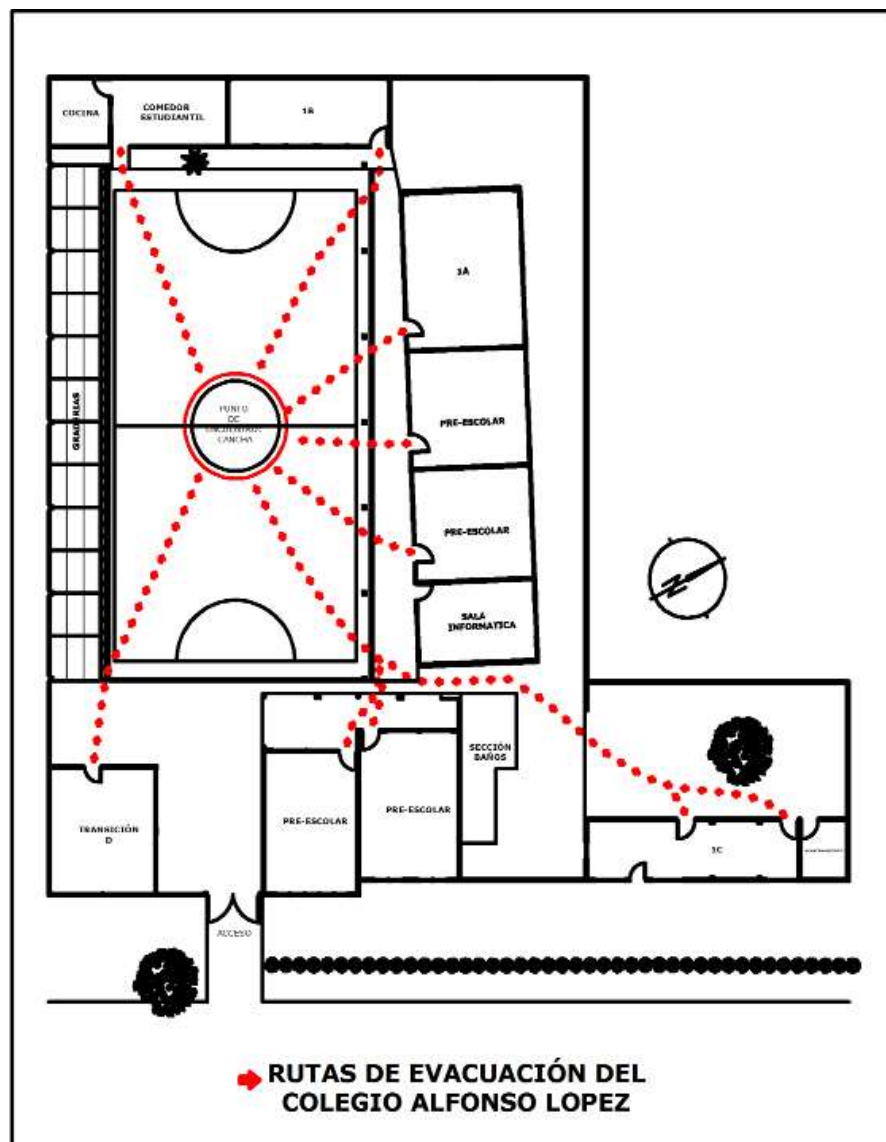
COCINA

COMEDOR ESTUDIANTIL

1B

1A

GRADERIAS

PUNTO DE ENCUENTRO CANCHA

PRE-ESCOLAR

PRE-ESCOLAR

SALA INFORMATICA

SECCIÓN BAÑOS

PRE-ESCOLAR

PRE-ESCOLAR

TRANSICIÓN D

1C

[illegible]

ACCESO

RUTAS DE EVACUACIÓN DEL COLEGIO ALFONSO LOPEZ